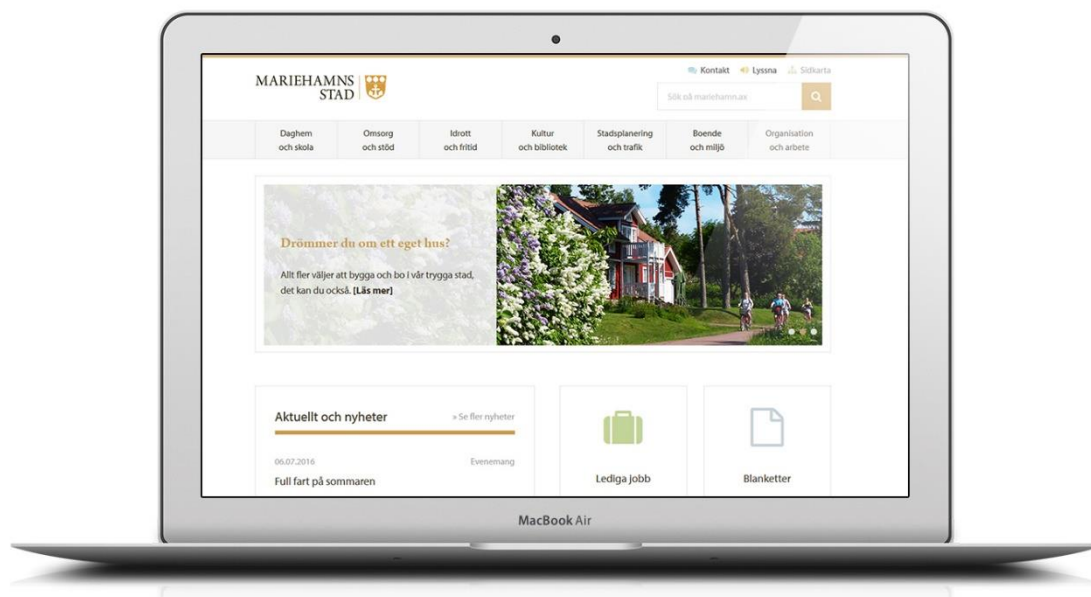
MARIEHAMNS STAD

Kontakt Lyssna Sidkarta

Sök på mariehamn.ax

Daghem och skola
Omsorg och stöd
Idrott och fritid
Kultur och bibliotek
Stadsplanering och trafik
Boende och miljö
Organisation och arbete

Drömmer du om ett eget hus?

Allt fler väljer att bygga och bo i vår trygga stad, det kan du också. [Läs mer]

Aktuellt och nyheter

» Se fler nyheter

06.07.2016

Evenemang

Full fart på sommaren

Lediga jobb

Blanketter

MacBook Air